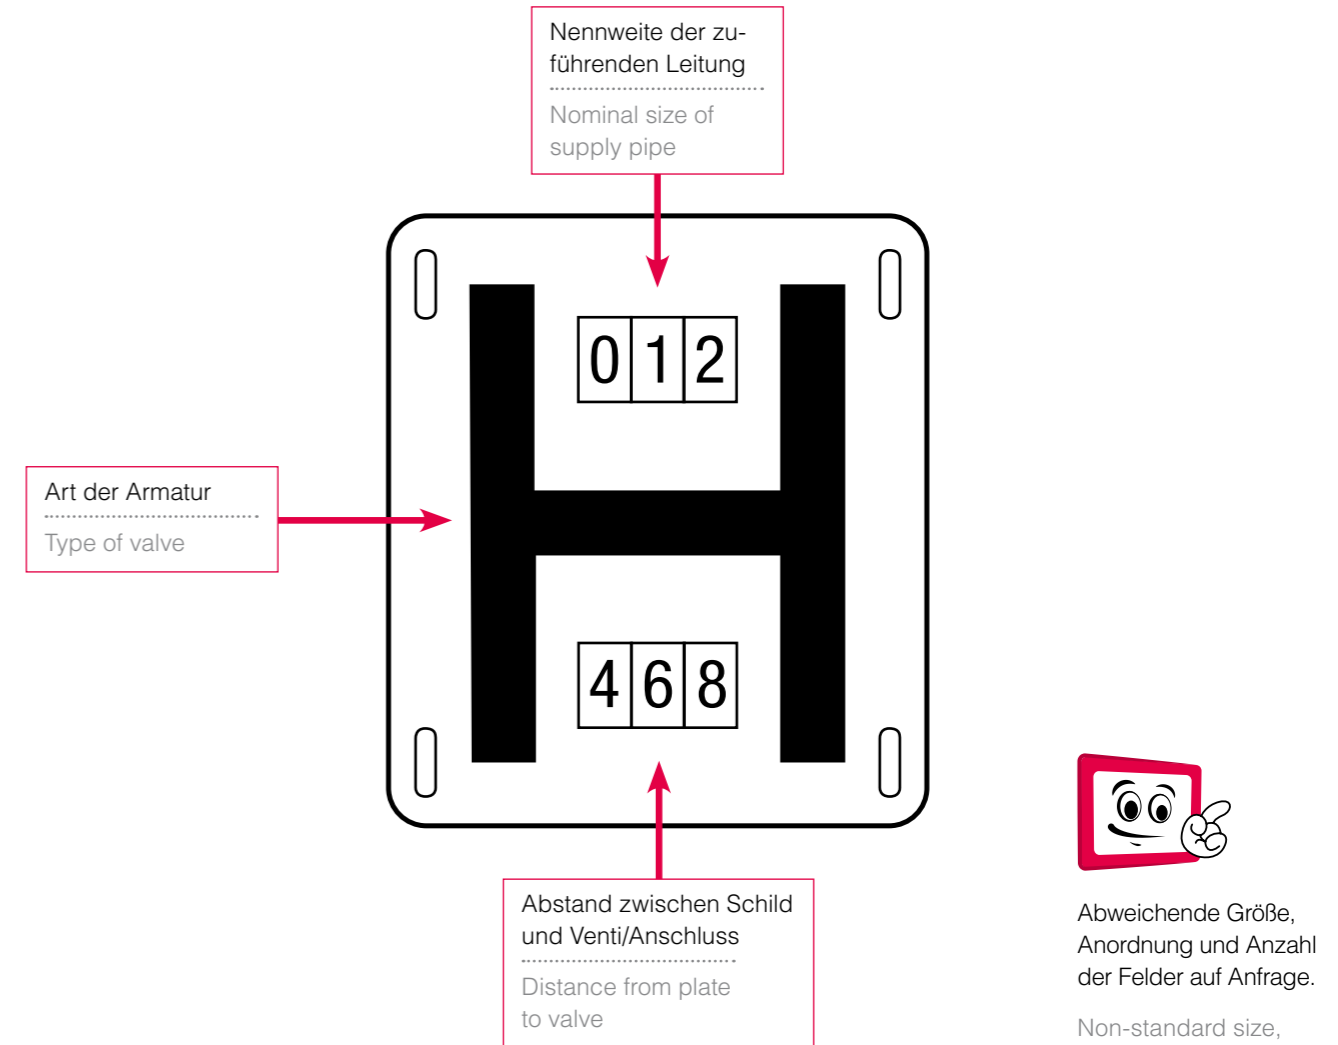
Nennweite der zuführenden Leitung

Nominal size of supply pipe

H

| 0 | 1 | 2 |
|---|---|---|

| 4 | 6 | 8 |
|---|---|---|

Art der Armatur

Type of valve

Abstand zwischen Schild und Venti/Anschluss

Distance from plate to valve

Abweichende Größe, Anordnung und Anzahl der Felder auf Anfrage.

Non-standard size,